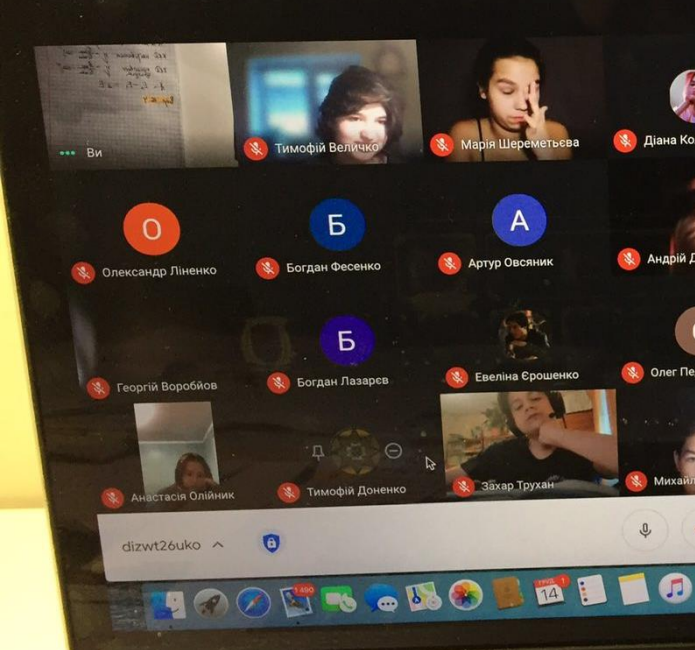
Ви
Тимофій Величко
Марія Шереметьєва
Діана Ко
О
Олександр Ліненко
Б
Богдан Фесенко
А
Артур Овсяник
Андрій Д
Георгій Воробйов
Б
Богдан Лазарєв
Евеліна Єрошенко
Олег Пе
Анастасія Олійник
Тимофій Доненко
Захар Трухан
Михайл
dizwt26uko
1490
ГРУД.
14
1